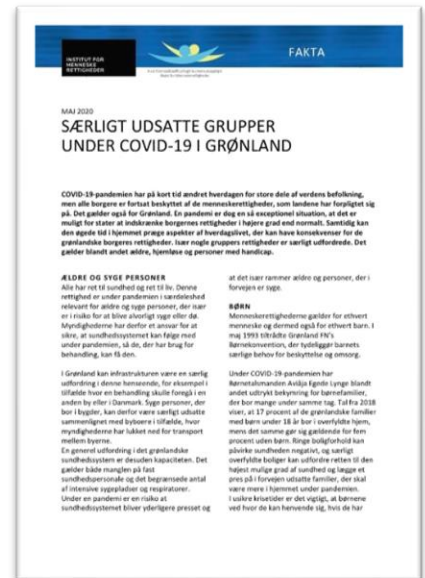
INSTITUT FOR MENNESKE RETTIGHEDER

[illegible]

FAKTA

MAJ 2020

SÆRLIGT UDSATTE GRUPPER UNDER COVID-19 I GRØNLAND

COVID-19-pandemien har på kort tid ændret hverdagen for store dele af verdens befolkning, men alle borgere er fortsat beskyttet af de menneskerettigheder, som landene har forpligtet sig på. Det gælder også for Grønland. En pandemi er dog en så exceptionel situation, at det er muligt for stater at indskrænke borgernes rettigheder i højere grad end normalt. Samtidig kan den øgede tid i hjemmet præge aspekter af hverdagslivet, der kan have konsekvenser for de grønlandske borgeres rettigheder. Især nogle gruppers rettigheder er særligt udfordrede. Det gælder blandt andet ældre, hjemløse og personer med handicap.

ÆLDRE OG SYGE PERSONER
Alle har ret til sundhed og ret til liv. Denne rettighed er under pandemien i særdeleshed relevant for ældre og syge personer, der især er i risiko for at blive alvorligt syge eller dø. Myndighederne har derfor et ansvar for at sikre, at sundhedssystemet kan følge med under pandemien, så de, der har brug for behandling, kan få den.

I Grønland kan infrastrukturen være en særlig udfordring i denne henseende, for eksempel i tilfælde hvor en behandling skulle foregå i en anden by eller i Danmark. Syge personer, der bor i bygder, kan derfor være særligt udsatte sammenlignet med byboere i tilfælde, hvor myndighederne har lukket ned for transport mellem byerne.
En generel udfordring i det grønlandske sundhedssystem er desuden kapaciteten. Det gælder både manglen på fast sundhedspersonale og det begrænsede antal af intensive sygepladser og respiratorer.
Under en pandemi er en risiko at sundhedssystemet bliver yderligere presset og

at det især rammer ældre og personer, der i forvejen er syge.

BØRN
Menneskerettighederne gælder for ethvert menneske og dermed også for ethvert barn. I maj 1993 tiltrådte Grønland FN's Børnekonvention, der tydeliggør barnets særlige behov for beskyttelse og omsorg.

Under COVID-19-pandemien har Børnetalsmanden Aviâja Egede Lynge blandt andet udtrykt bekymring for børnefamilier, der bor mange under samme tag. Tal fra 2018 viser, at 17 procent af de grønlandske familier med børn under 18 år bor i overfyldte hjem, mens det samme gør sig gældende for fem procent uden børn. Ringe boligforhold kan påvirke sundheden negativt, og særligt overfyldte boliger kan udfordre retten til den højest mulige grad af sundhed og lægge et pres på i forvejen udsatte familier, der skal være mere i hjemmet under pandemien. I usikre krisetider er det vigtigt, at børnene ved hvor de kan henvende sig, hvis de har